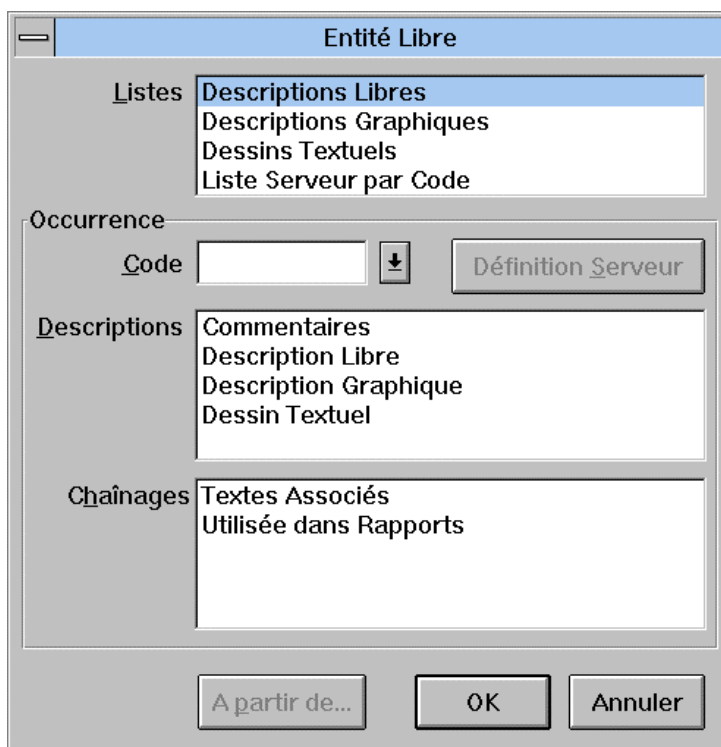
Entité Libre

Listes
Descriptions Libres
Descriptions Graphiques
Dessins Textuels
Liste Serveur par Code

Occurrence

Code

Définition Serveur

Descriptions
Commentaires
Description Libre
Description Graphique
Dessin Textuel

Chaînages
Textes Associés
Utilisée dans Rapports

A partir de...

OK

Annuler